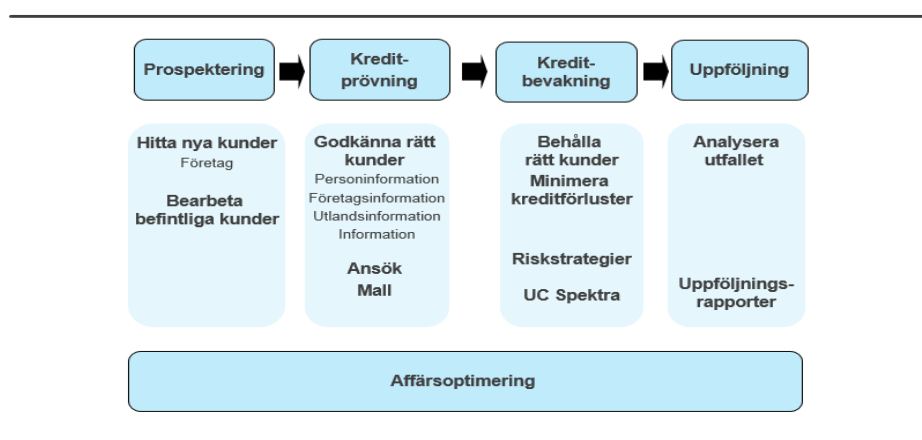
Prospektering

Kredit-prövning

Kredit-bevakning

Uppföljning

Hitta nya kunder
Företag

Bearbeta befintliga kunder

Godkänna rätt kunder
Personinformation
Företagsinformation
Utlandsinformation
Information

Ansök
Mall

Behålla rätt kunder
Minimera kreditförluster

Riskstrategier

UC Spektra

Analysera utfallet

Uppföljnings-rapporter

Affärsoptimering